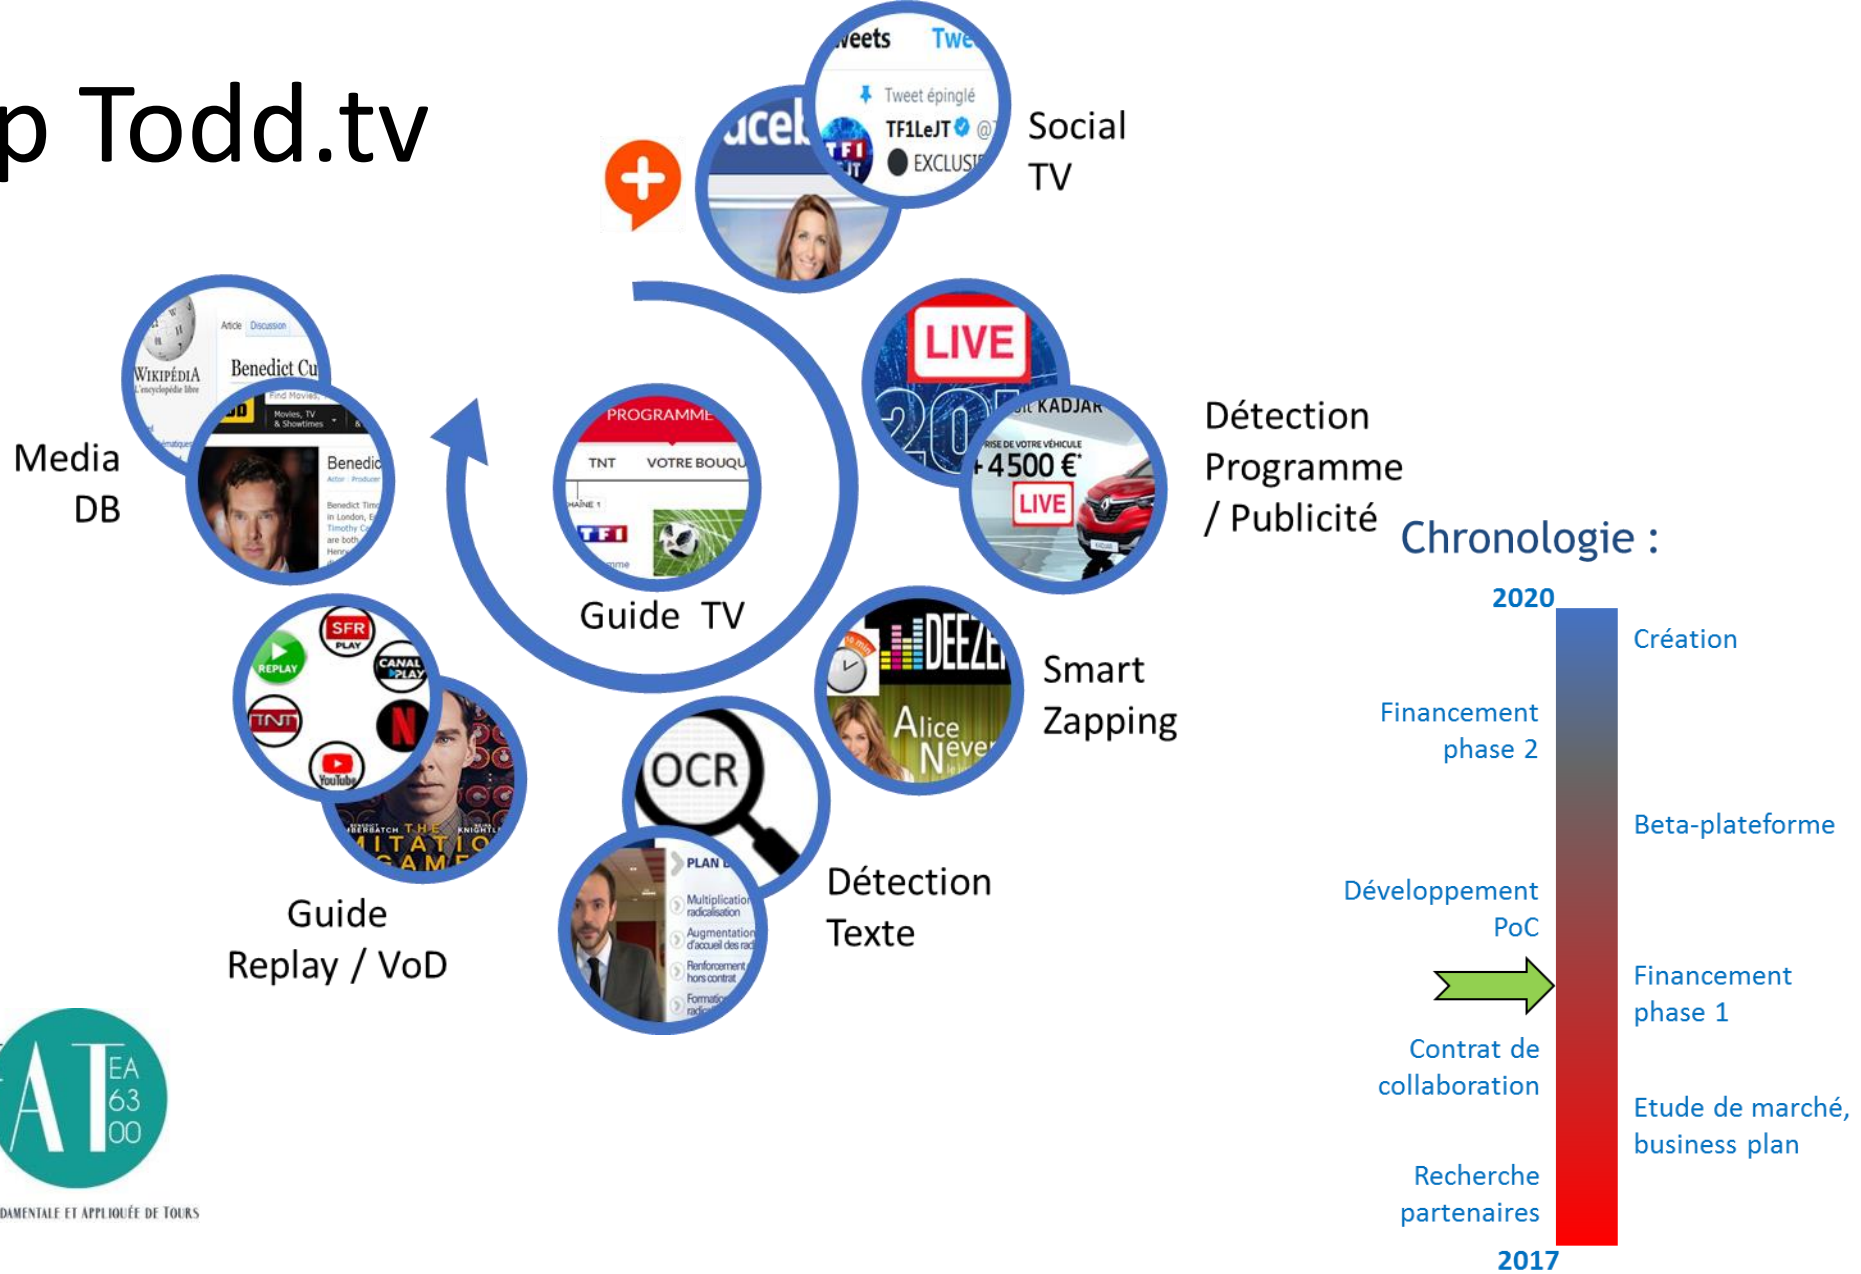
p Todd.tv

weets Twe
Tweet épinglé
TF1LeJT @
EXCLUSI
acel

Social TV

LIVE
20
KADJAR
RISE DE VOTRE VÉHICULE
+4500 €
LIVE

Détection Programme / Publicité

PROGRAMME
TNT VOTRE BOUQU
TF1
Guide TV

WIKIPÉDIA
L'encyclopédie libre
Article Discussion
Benedict Cu
Find Movies,
Movies, TV & Showtimes
Benedic

Media DB

DEEZE
Alice Never

Smart Zapping

SFR PLAY
REPLAY
CANAL PLAY
TNT
YouTube
THE IMITATION GAME

Guide Replay / VoD

OCR
PLAN

Détection Texte

Chronologie :

2020
Création
Financement phase 2
Beta-plateforme
Développement PoC
Financement phase 1
Contrat de collaboration
Etude de marché, business plan
Recherche partenaires
2017

EA 63 00
DAMENTALE ET APPLIQUÉE DE TOURS